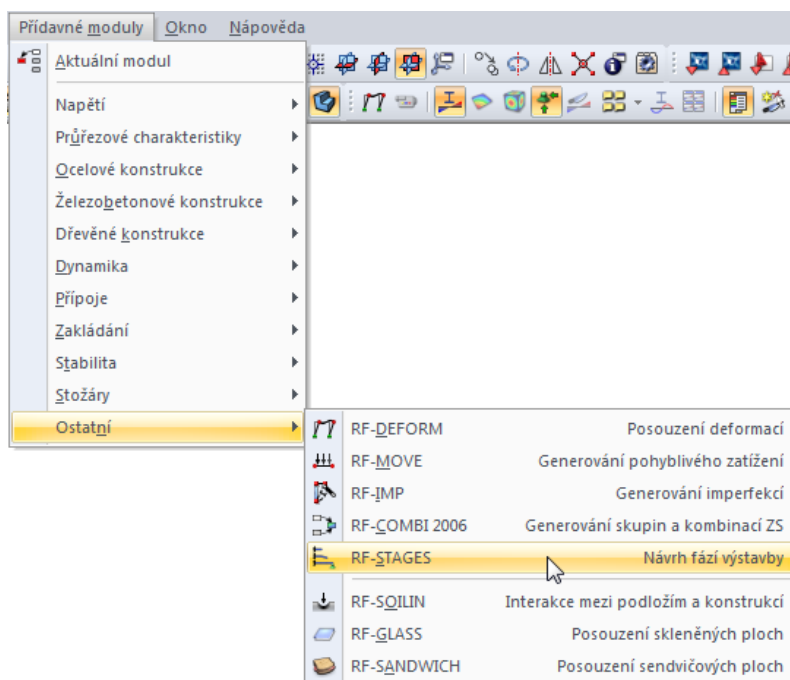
Přídavné moduly Okno Nápověda

Aktuální modul

Napětí
Průřezové charakteristiky
Ocelové konstrukce
Železobetonové konstrukce
Dřevěné konstrukce
Dynamika
Přípoje
Zakládání
Stabilita
Stožáry
Ostatní

RF-DEFORM Posouzení deformací
RF-MOVE Generování pohyblivého zatížení
RF-IMP Generování imperfekcí
RF-COMBI 2006 Generování skupin a kombinací ZS
RF-STAGES Návrh fází výstavby
RF-SOILIN Interakce mezi podložím a konstrukcí
RF-GLASS Posouzení skleněných ploch
RF-SANDWICH Posouzení sendvičových ploch